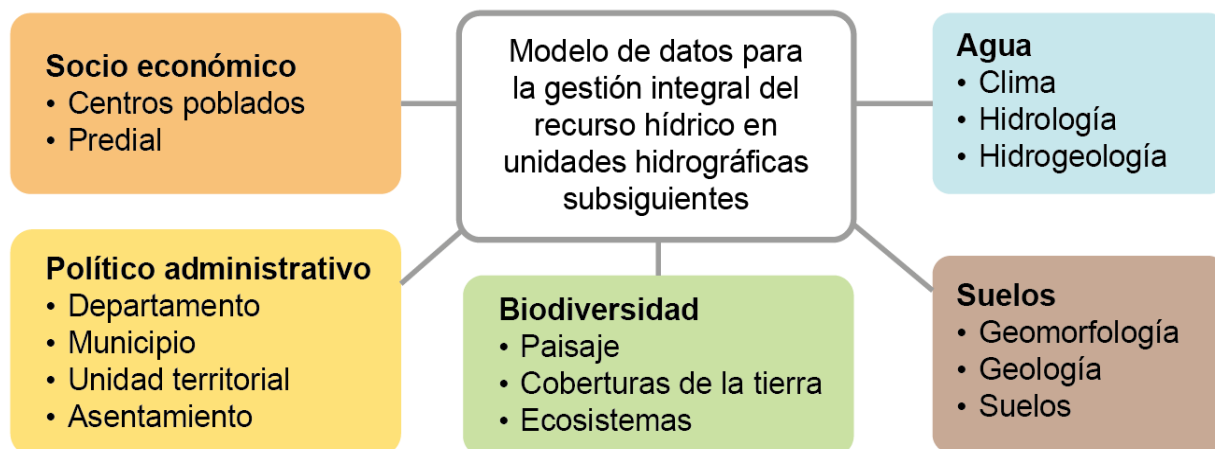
Socio económico
• Centros poblados
• Predial

Modelo de datos para la gestión integral del recurso hídrico en unidades hidrográficas subsiguientes

Agua
• Clima
• Hidrología
• Hidrogeología

Político administrativo
• Departamento
• Municipio
• Unidad territorial
• Asentamiento

Biodiversidad
• Paisaje
• Coberturas de la tierra
• Ecosistemas

Suelos
• Geomorfología
• Geología
• Suelos